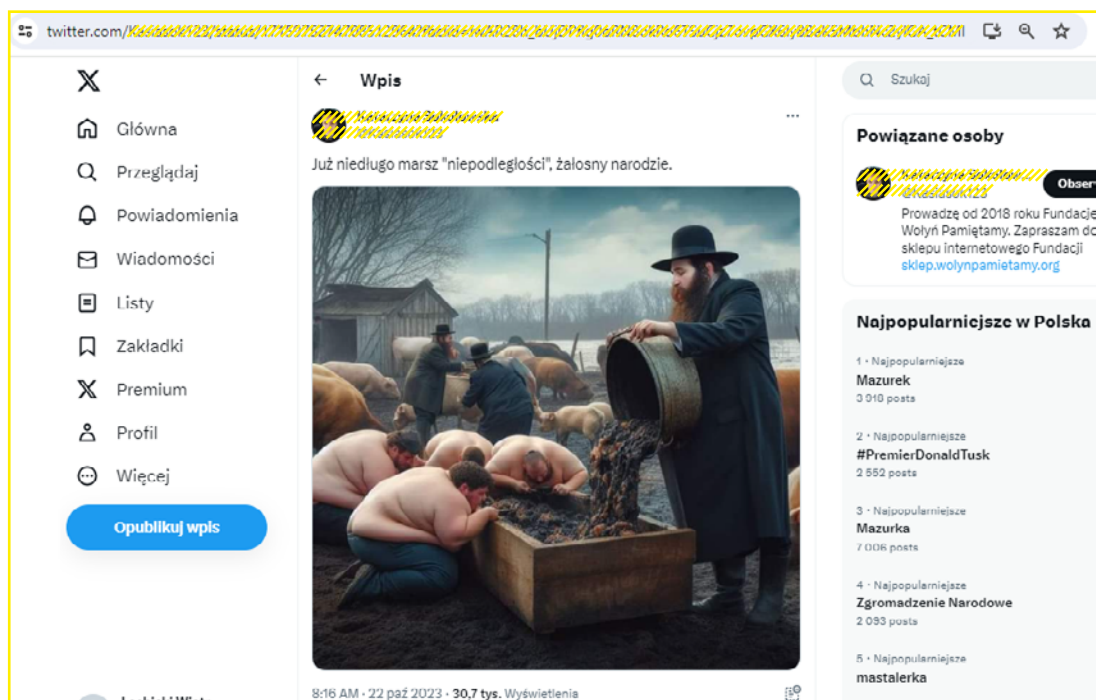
twitter.com/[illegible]

Wpis

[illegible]

Już niedługo marsz "niepodległości", żałosny narodzie.

8:16 AM · 22 paź 2023 · 30,7 tys. Wyświetlenia

Główna
Przeglądaj
Powiadomienia
Wiadomości
Listy
Zakładki
Premium
Profil
Więcej

Opublikuj wpis

Szukaj

Powiązane osoby

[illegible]

Obser

Prowadzę od 2018 roku Fundacje Wołyń Pamiętamy. Zapraszam do sklepu internetowego Fundacji sklep.wolynpamietamy.org

Najpopularniejsze w Polska

1 · Najpopularniejsze
Mazurek
3 010 posts

2 · Najpopularniejsze
#PremierDonaldTusk
2 552 posts

3 · Najpopularniejsze
Mazurka
7 006 posts

4 · Najpopularniejsze
Zgromadzenie Narodowe
2 093 posts

5 · Najpopularniejsze
mastalerka